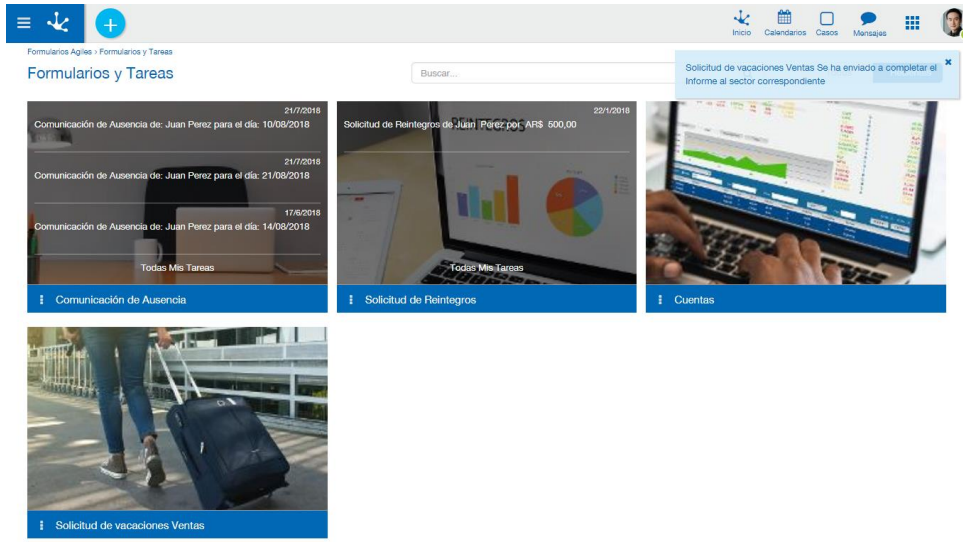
Inicio Calendarios Casos Mensajes

Formularios Agiles › Formularios y Tareas

Formularios y Tareas

Buscar...

Solicitud de vacaciones Ventas Se ha enviado a completar el Informe al sector correspondiente

21/7/2018
Comunicación de Ausencia de: Juan Perez para el día: 10/08/2018

21/7/2018
Comunicación de Ausencia de: Juan Perez para el día: 21/08/2018

17/6/2018
Comunicación de Ausencia de: Juan Perez para el día: 14/08/2018

Todas Mis Tareas

Comunicación de Ausencia

22/1/2018
Solicitud de Reintegros de Juan Perez por AR$ 500,00

Todas Mis Tareas

Solicitud de Reintegros

Cuentas

Solicitud de vacaciones Ventas